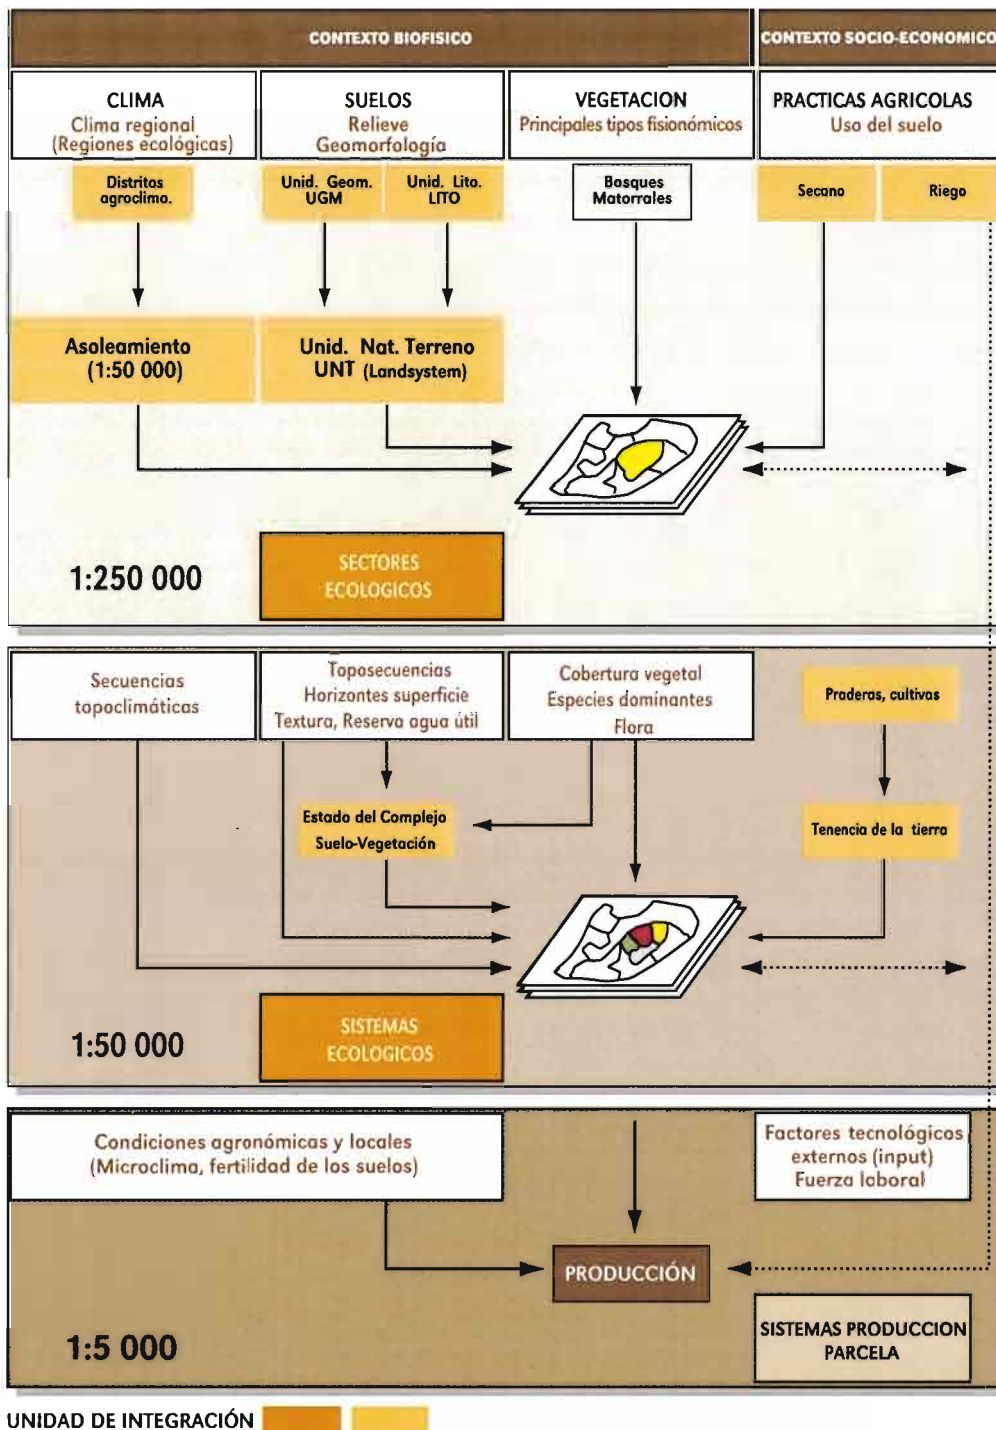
CONTEXTO BIOFISICO

CONTEXTO SOCIO-ECONOMICO

CLIMA
Clima regional
(Regiones ecológicas)

SUELOS
Relieve
Geomorfología

VEGETACION
Principales tipos fisionómicos

PRACTICAS AGRICOLAS
Uso del suelo

Distritos agroclima.

Unid. Geom. UGM

Unid. Lito. LITO

Bosques Matorrales

Secano

Riego

Asoleamiento (1:50 000)

Unid. Nat. Terreno UNT (Landsystem)

1:250 000

SECTORES ECOLOGICOS

Secuencias topoclimáticas

Toposecuencias
Horizontes superficie
Textura, Reserva agua útil

Cobertura vegetal
Especies dominantes
Flora

Praderas, cultivos

Estado del Complejo Suelo-Vegetación

Tenencia de la tierra

1:50 000

SISTEMAS ECOLOGICOS

Condiciones agronómicas y locales
(Microclima, fertilidad de los suelos)

Factores tecnológicos externos (input)
Fuerza laboral

PRODUCCIÓN

1:5 000

SISTEMAS PRODUCCION PARCELA

UNIDAD DE INTEGRACIÓN